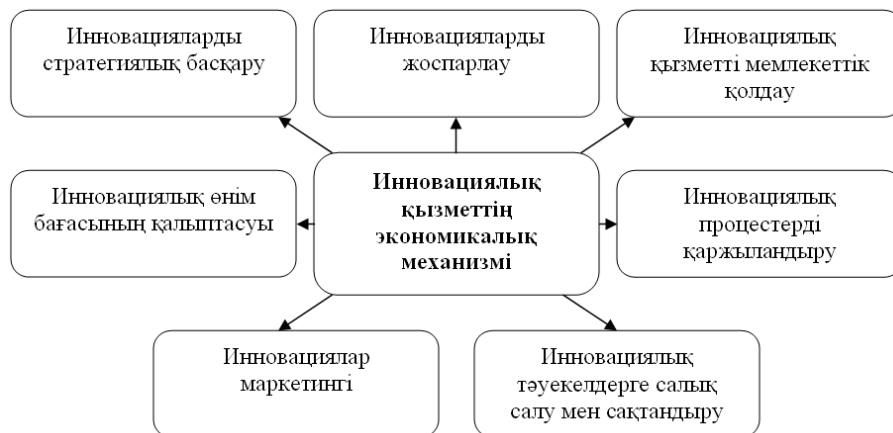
Инновацияларды стратегиялық басқару

Инновацияларды жоспарлау

Инновациялық қызметті мемлекеттік қолдау

Инновациялық өнім бағасының қалыптасуы

Инновациялық қызметтің экономикалық механизмі

Инновациялық процестерді қаржыландыру

Инновациялар маркетингі

Инновациялық тәуекелдерге салық салу мен сақтандыру